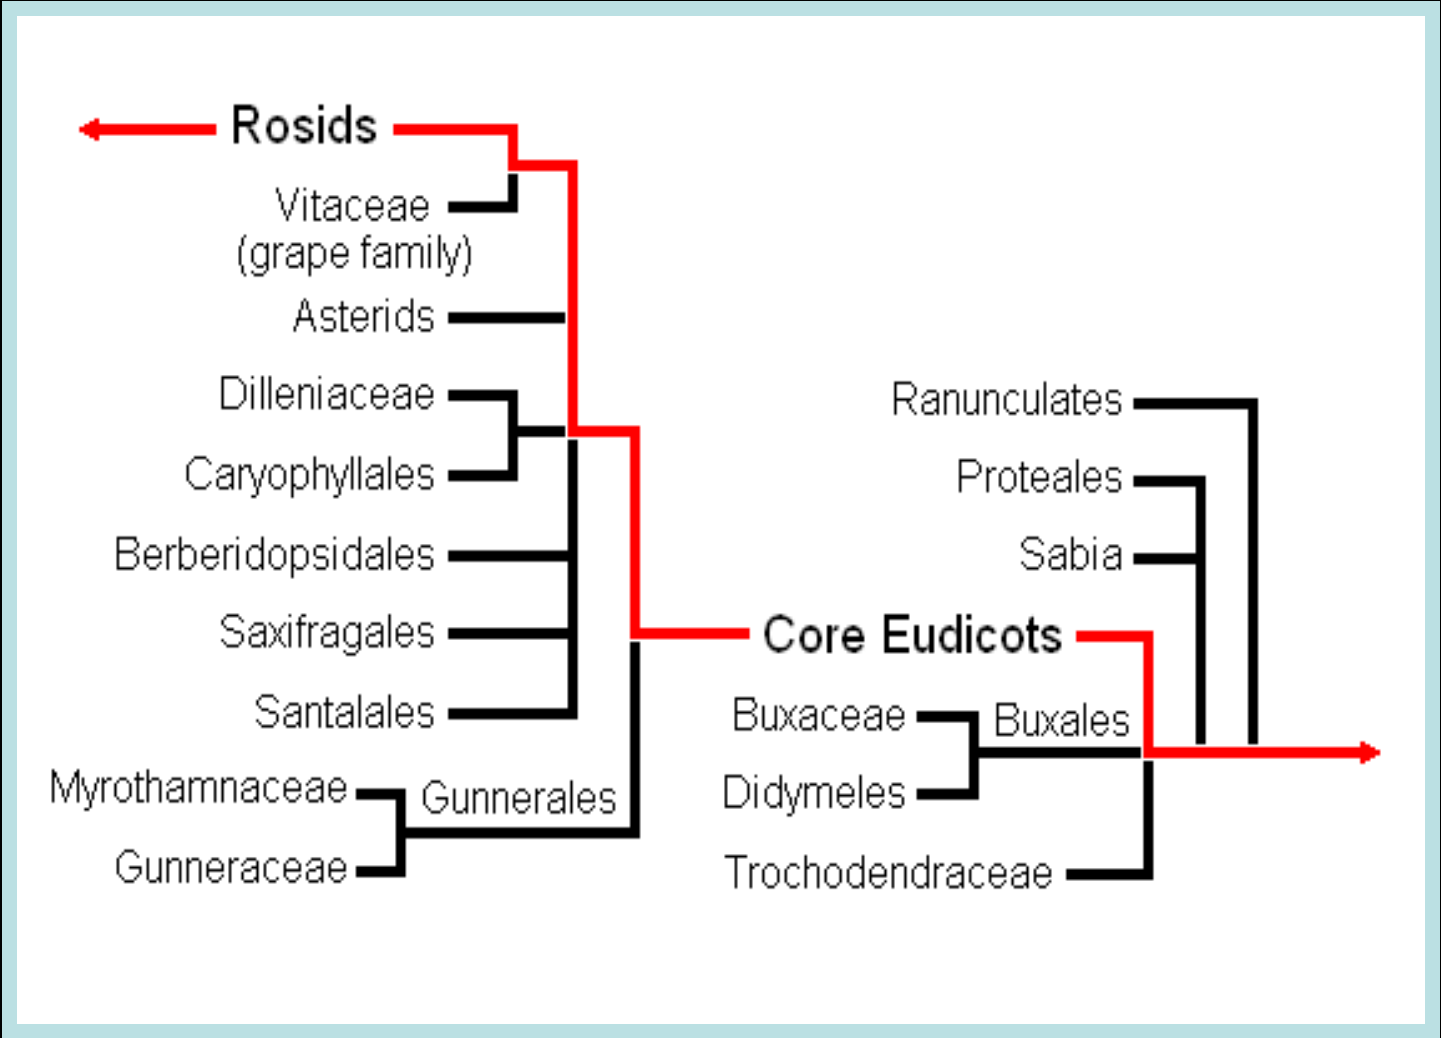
Rosids
Vitaceae (grape family)
Asterids
Dilleniaceae
Caryophyllales
Berberidopsidales
Saxifragales
Santalales
Myrothamnaceae
Gunnerales
Gunneraceae
Ranunculates
Proteales
Sabia
Core Eudicots
Buxaceae
Buxales
Didymeles
Trochodendraceae